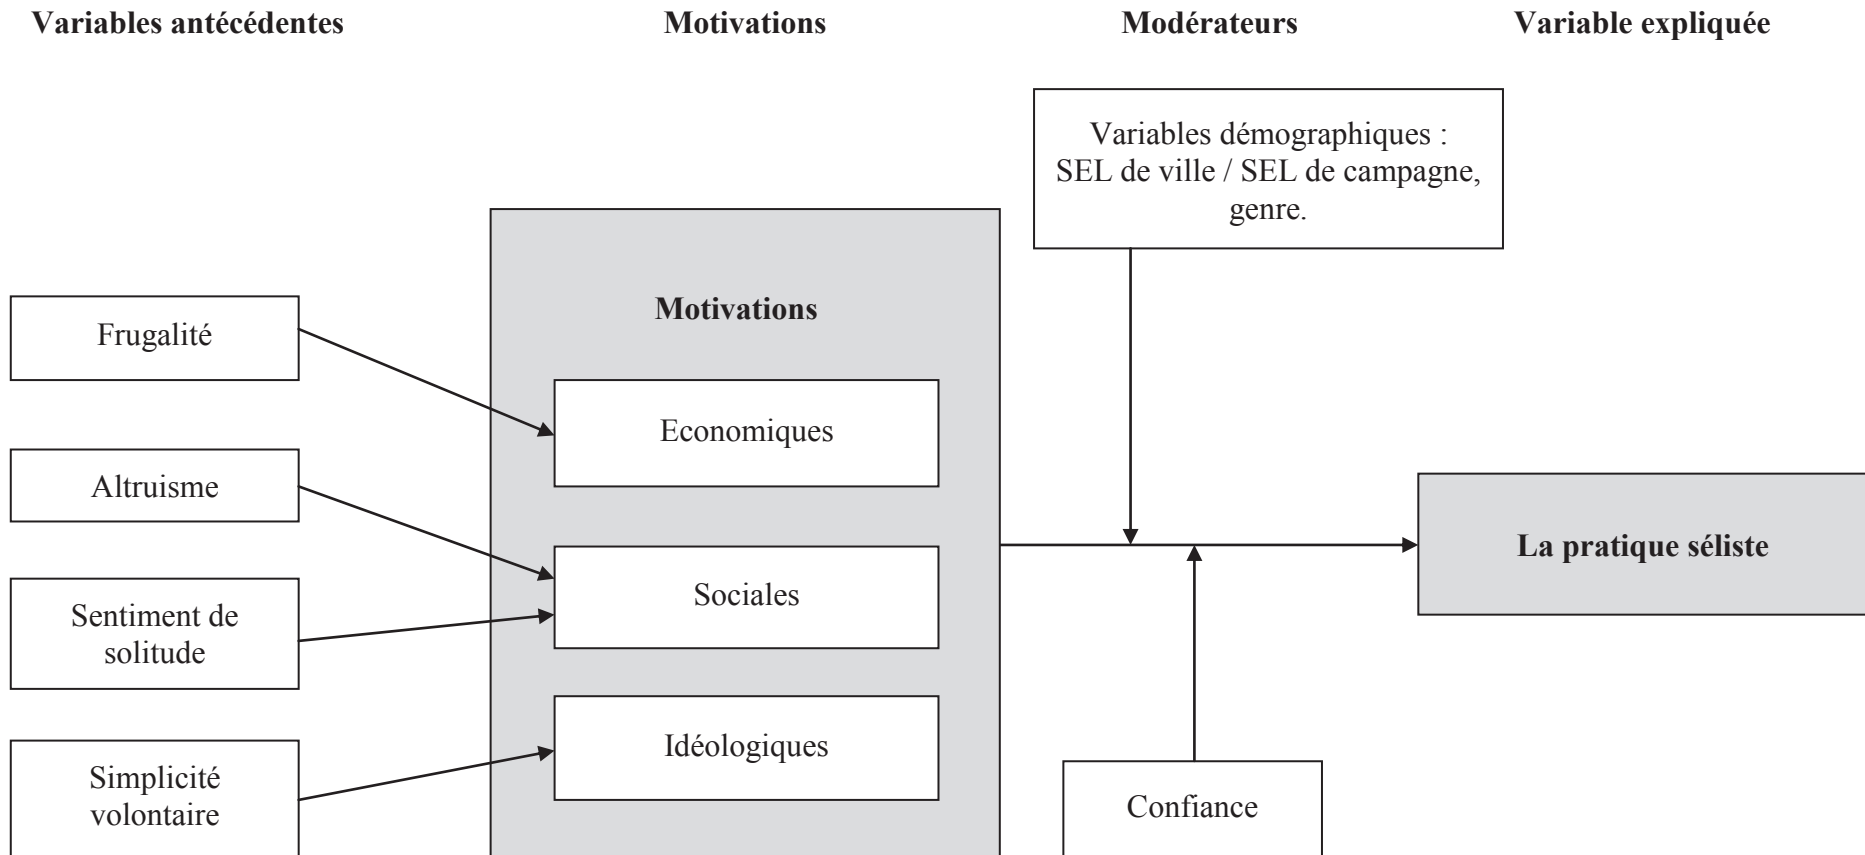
**Variables antécédentes** **Motivations** **Modérateurs** **Variable expliquée**

Variables démographiques : SEL de ville / SEL de campagne, genre.

**Motivations**

Frugalité

Economiques

Altruisme

Sociales

**La pratique séliste**

Sentiment de solitude

Idéologiques

Simplicité volontaire

Confiance